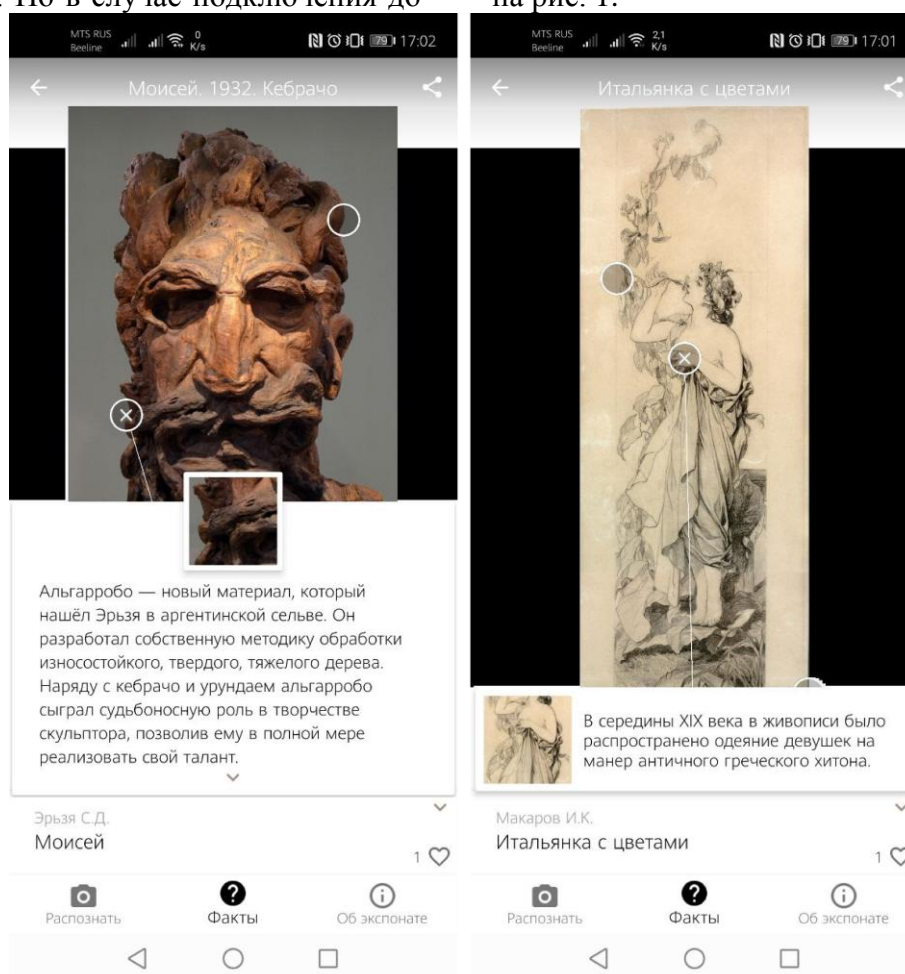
. Но в случае подключения до                на рис. 1.

MTS RUS Beeline 0 K/s 79 17:02

Моисей. 1932. Кебрачо

Альгарробо — новый материал, который нашёл Эрьзя в аргентинской сельве. Он разработал собственную методику обработки износостойкого, твердого, тяжелого дерева. Наряду с кебрачо и урундаем альгарробо сыграл судьбоносную роль в творчестве скульптора, позволив ему в полной мере реализовать свой талант.

Эрьзя С.Д.

Моисей

1

Распознать

Факты

Об экспонате

MTS RUS Beeline 2,1 K/s 79 17:01

Итальянка с цветами

В середины XIX века в живописи было распространено одеяние девушек на манер античного греческого хитона.

Макаров И.К.

Итальянка с цветами

1

Распознать

Факты

Об экспонате